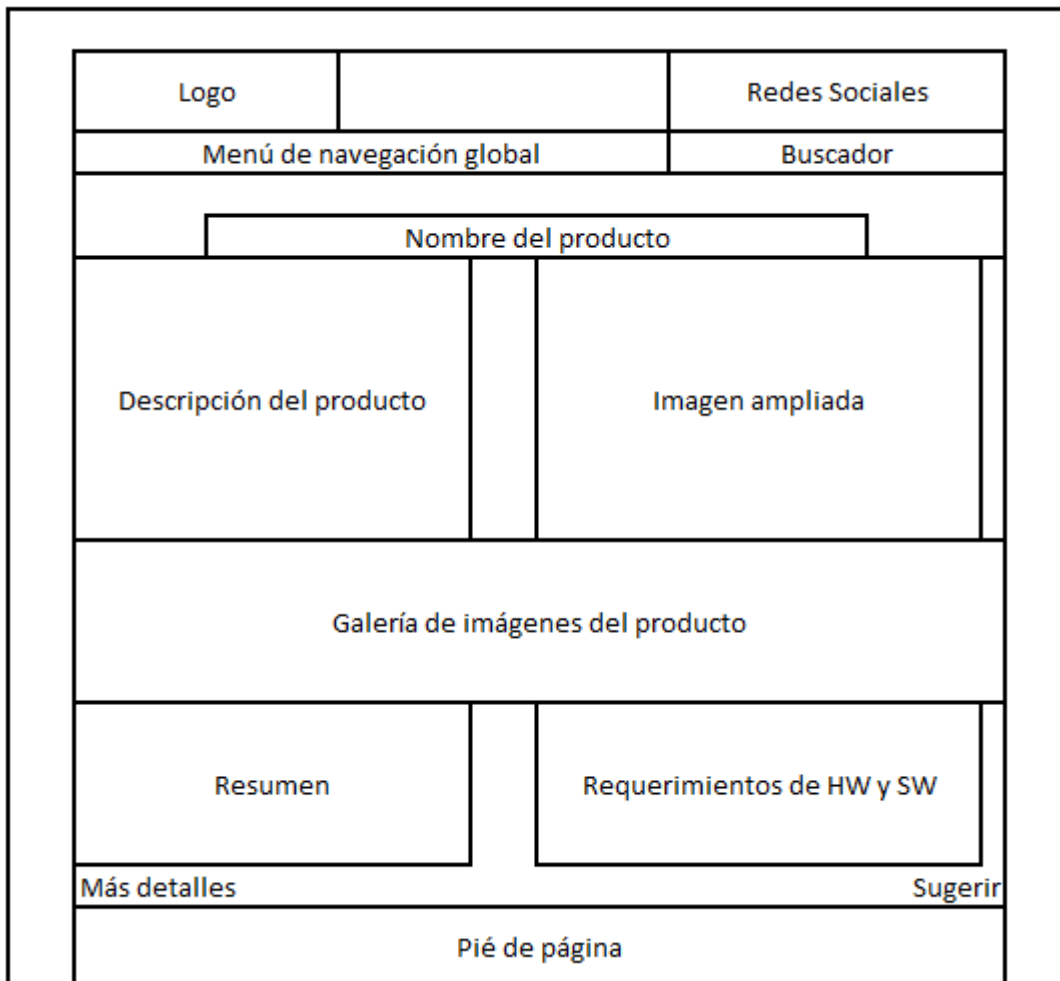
Logo

Redes Sociales

Menú de navegación global

Buscador

Nombre del producto

Descripción del producto

Imagen ampliada

Galería de imágenes del producto

Resumen

Requerimientos de HW y SW

Más detalles

Sugerir

Pié de página